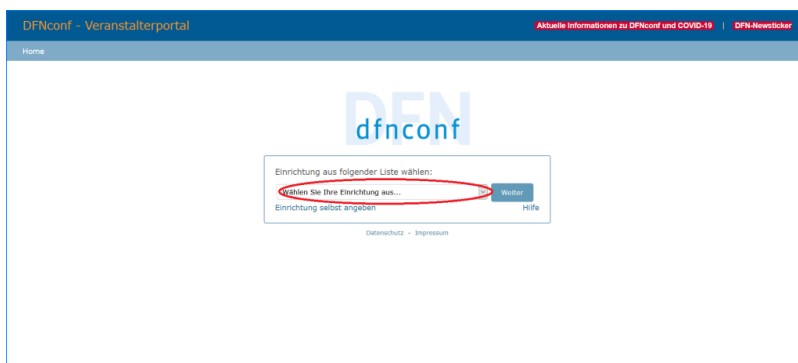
DFNconf - Veranstalterportal

Aktuelle Informationen zu DFNconf und COVID-19 | DFN-Newsticker

Home

DFN

dfnconf

Einrichtung aus folgender Liste wählen:

Wählen Sie Ihre Einrichtung aus...

Weiter

Einrichtung selbst angeben

Hilfe

Datenschutz - Impressum